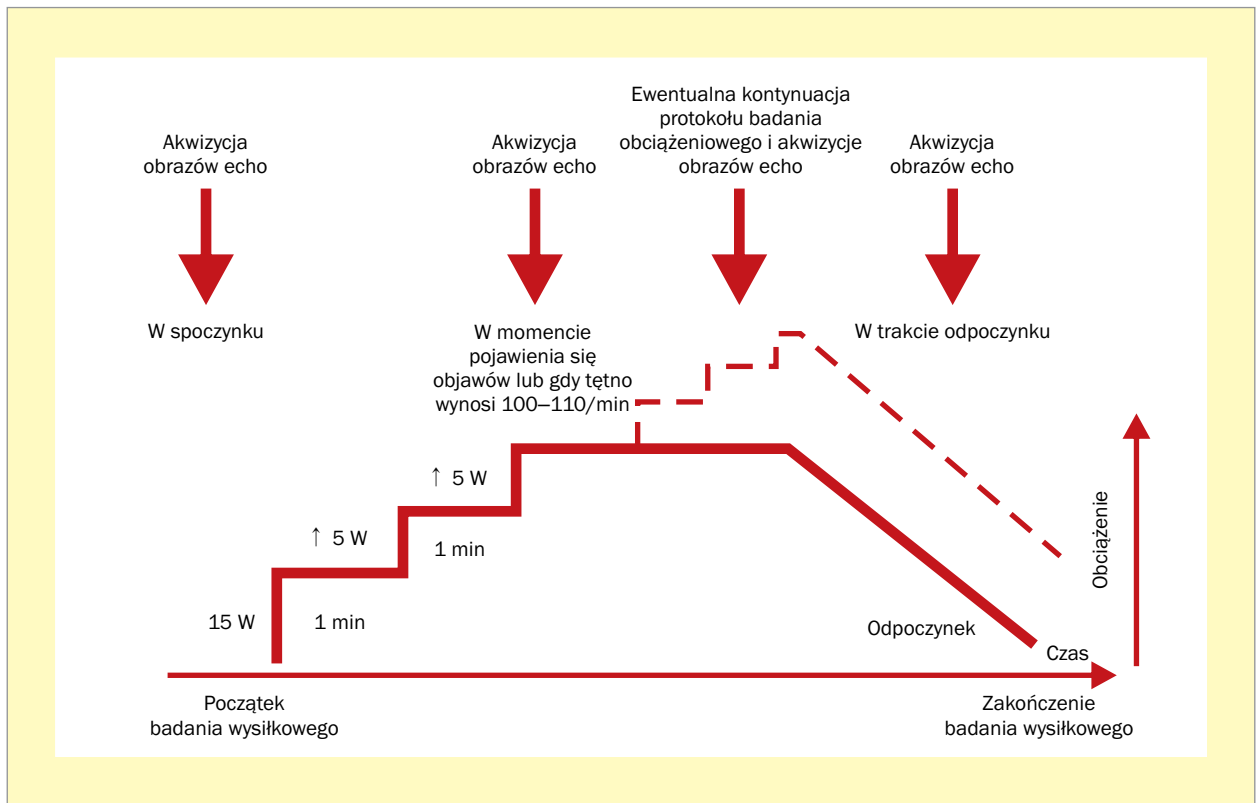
Akwizycja obrazów echo

Akwizycja obrazów echo

Ewentualna kontynuacja protokołu badania obciążeniowego i akwizycje obrazów echo

Akwizycja obrazów echo

W spoczynku

W momencie pojawienia się objawów lub gdy tętno wynosi 100–110/min

W trakcie odpoczynku

↑ 5 W

↑ 5 W

1 min

15 W

1 min

Odpoczynek

Czas

Obciążenie

Początek badania wysiłkowego

Zakończenie badania wysiłkowego